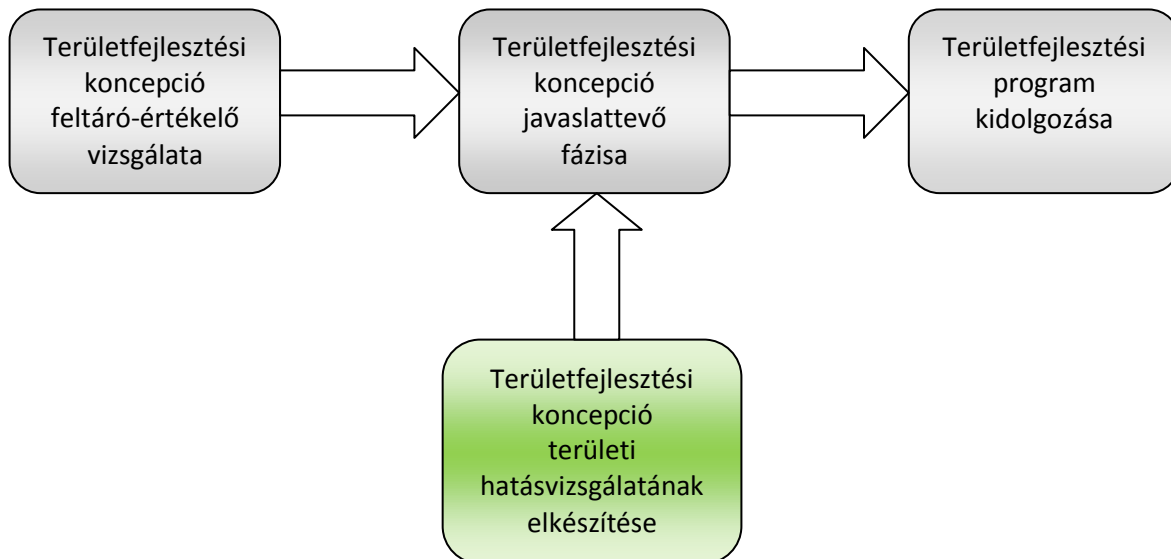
Területfejlesztési koncepció feltáró-értékelő vizsgálata

Területfejlesztési koncepció javaslattevő fázisa

Területfejlesztési program kidolgozása

Területfejlesztési koncepció területi hatásvizsgálatának elkészítése